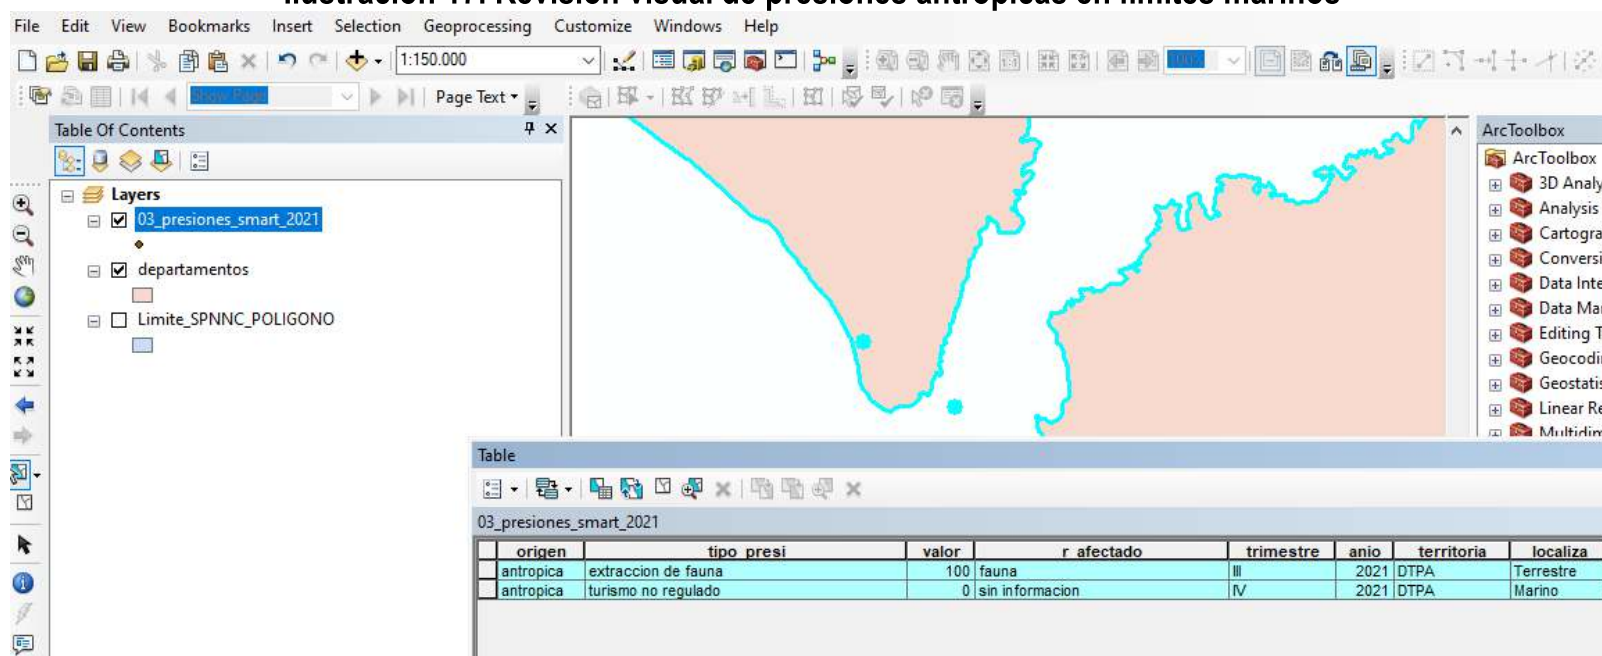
Ilustración 11. Revisión visual de presiones antrópicas en límites marinos

File Edit View Bookmarks Insert Selection Geoprocessing Customize Windows Help

1:150.000

Page Text

Table Of Contents

Layers
03_presiones_smart_2021
departamentos
Limite_SPNNC_POLIGONO

ArcToolbox
ArcToolbox
3D Analy
Analysis
Cartogra
Conversi
Data Inte
Data Ma
Editing T
Geocodi
Geostatis
Linear Re
Multidim

Table

03_presiones_smart_2021

| | origen | tipo_presi | valor | r_afectado | trimestre | anio | territoria | localiza |
|---|---|---|---|---|---|---|---|---|
| | antropica | extraccion de fauna | 100 | fauna | III | 2021 | DTPA | Terrestre |
| | antropica | turismo no regulado | 0 | sin informacion | IV | 2021 | DTPA | Marino |